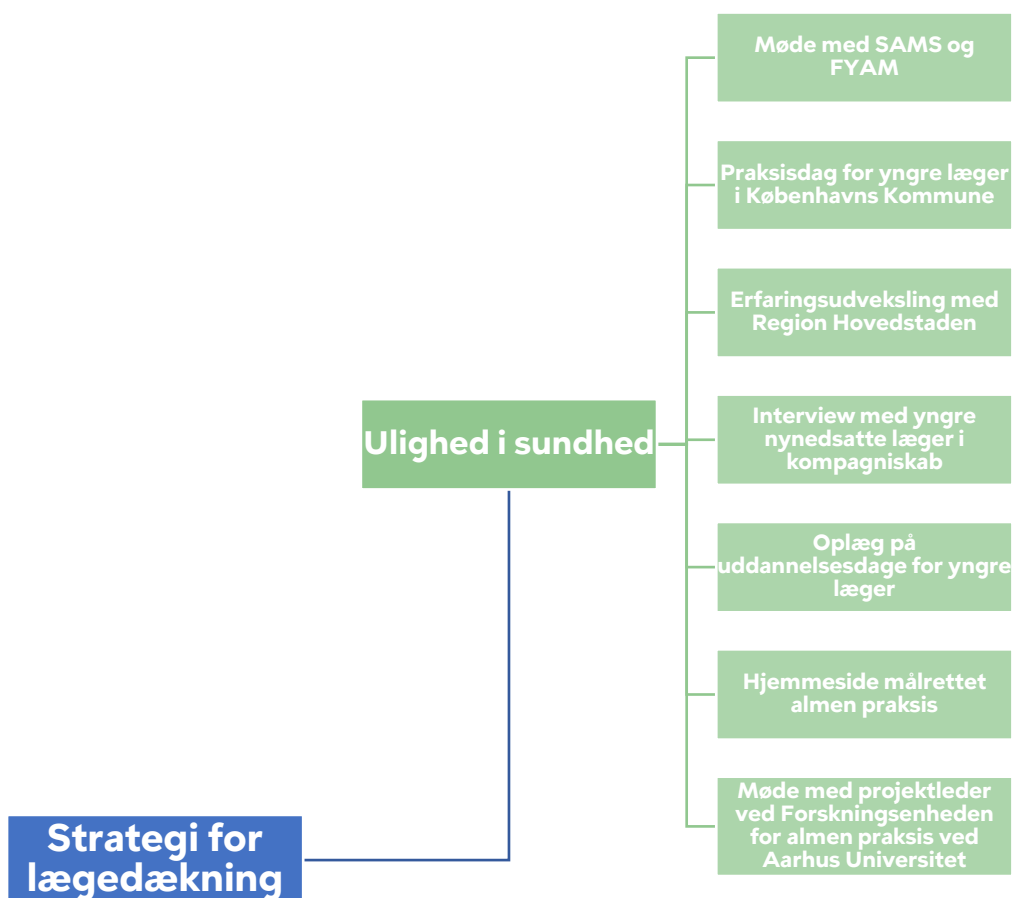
Møde med SAMS og FYAM

Praksisdag for yngre læger i Københavns Kommune

Erfaringsudveksling med Region Hovedstaden

Ulighed i sundhed

Interview med yngre nynedsatte læger i kompagniskab

Oplæg på uddannelsesdage for yngre læger

Hjemmeside målrettet almen praksis

Møde med projektleder ved Forskningsenheden for almen praksis ved Aarhus Universitet

Strategi for lægedækning